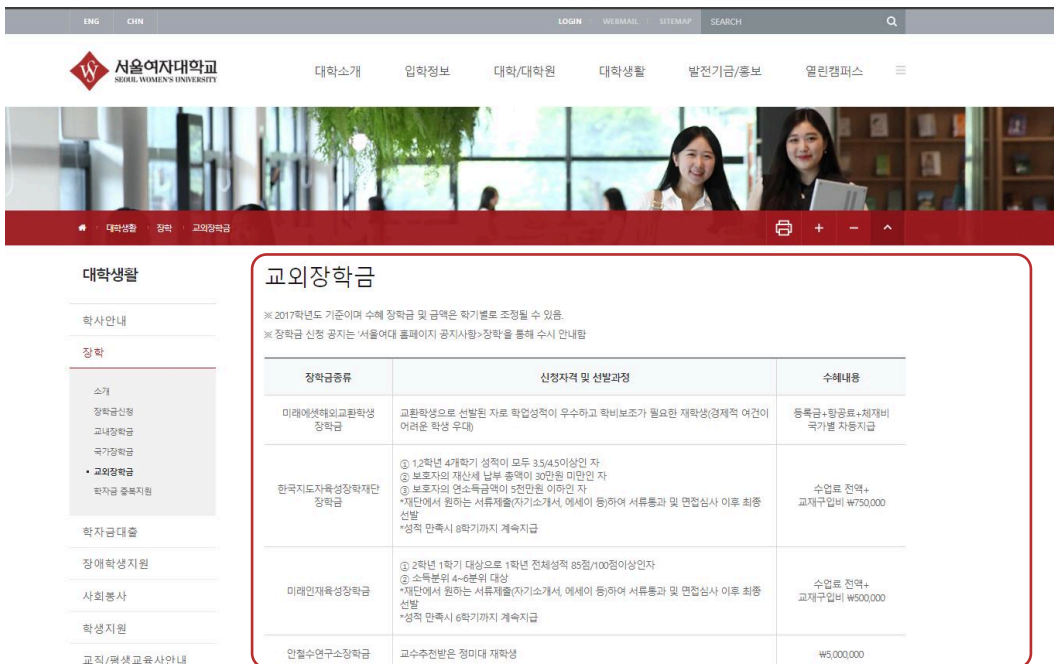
ENG CHN
LOGIN WEBMAIL SITEMAP SEARCH

서울여자대학교
SEOUL WOMEN'S UNIVERSITY

대학소개 입학정보 대학/대학원 대학생활 발전기금/홍보 열린캠퍼스

대학생활 장학 교외장학금

대학생활

학사안내
장학
소개
장학금신청
교내장학금
국가장학금
• 교외장학금
학자금 중복지원
학자금대출
장애학생지원
사회봉사
학생지원
교직/평생교육사안내

교외장학금

※ 2017학년도 기준이며 수혜 장학금 및 금액은 학기별로 조정될 수 있음.
※ 장학금 신청 공지는 '서울여대 홈페이지 공지사항>장학'을 통해 수시 안내함

| 장학금종류 | 신청자격 및 선발과정 | 수혜내용 |
|---|---|---|
| 미래에셋해외교환학생 장학금 | 교환학생으로 선발된 자로 학업성적이 우수하고 학비보조가 필요한 재학생(경제적 여건이 어려운 학생 우대) | 등록금+항공료+체재비 국가별 차등지급 |
| 한국지도자육성장학재단 장학금 | ① 1,2학년 4개학기 성적이 모두 3.5/4.5이상인 자<br>② 보호자의 재산세 납부 총액이 30만원 미만인 자<br>③ 보호자의 연소득금액이 5천만원 이하인 자<br>*재단에서 원하는 서류제출(자기소개서, 에세이 등)하여 서류통과 및 면접심사 이후 최종 선발<br>*성적 만족시 8학기까지 계속지급 | 수업료 전액+ 교재구입비 ₩750,000 |
| 미래인재육성장학금 | ① 2학년 1학기 대상으로 1학년 전체성적 85점/100점이상인자<br>② 소득분위 4~6분위 대상<br>*재단에서 원하는 서류제출(자기소개서, 에세이 등)하여 서류통과 및 면접심사 이후 최종 선발<br>*성적 만족시 6학기까지 계속지급 | 수업료 전액+ 교재구입비 ₩500,000 |
| 안철수연구소장학금 | 교수추천받은 정미대 재학생 | ₩5,000,000 |